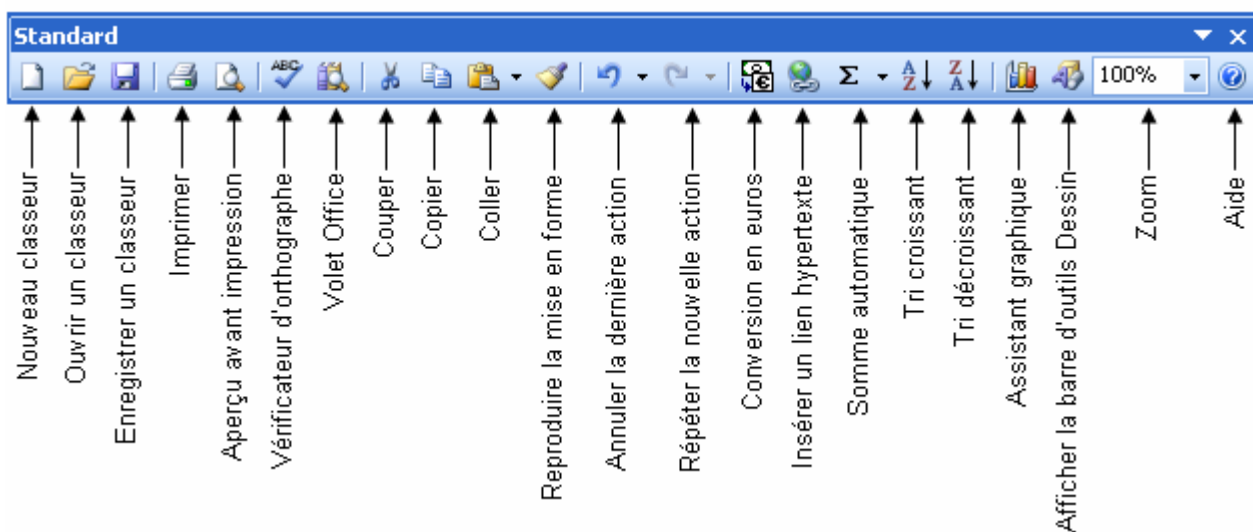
Standard

100%

Nouveau classeur
Ouvrir un classeur
Enregistrer un classeur
Imprimer
Aperçu avant impression
Vérificateur d'orthographe
Volet Office
Couper
Copier
Coller
Reproduire la mise en forme
Annuler la dernière action
Répéter la nouvelle action
Conversion en euros
Insérer un lien hypertexte
Somme automatique
Tri croissant
Tri décroissant
Assistant graphique
Afficher la barre d'outils Dessin
Zoom
Aide